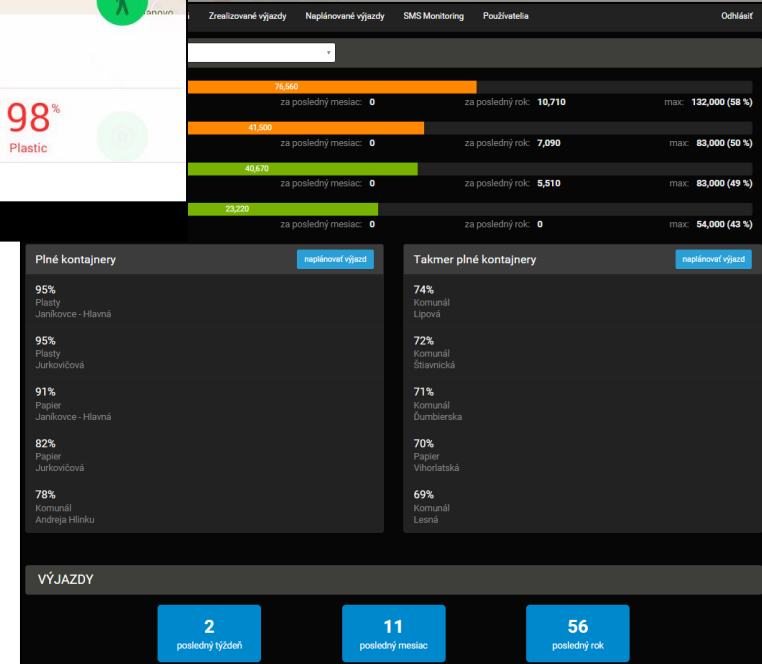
anovo

98%
Plastic

Zrealizované výjazdy Naplánované výjazdy SMS Monitoring Používatelia Odhlásiť

76,560
za posledný mesiac: 0 za posledný rok: 10,710 max: 132,000 (58 %)

41,500
za posledný mesiac: 0 za posledný rok: 7,090 max: 83,000 (50 %)

40,670
za posledný mesiac: 0 za posledný rok: 5,510 max: 83,000 (49 %)

23,220
za posledný mesiac: 0 za posledný rok: 0 max: 54,000 (43 %)

Plné kontajnery
naplánovať výjazd

95%
Plasty
Janíkovce - Hlavná

95%
Plasty
Jurkovičová

91%
Papier
Janíkovce - Hlavná

82%
Papier
Jurkovičová

78%
Komunál
Andreja Hlinku

Takmer plné kontajnery
naplánovať výjazd

74%
Komunál
Lipová

72%
Komunál
Štiavnická

71%
Komunál
Ďumbierska

70%
Papier
Vihorlatská

69%
Komunál
Lesná

VÝJAZDY

2
posledný týždeň

11
posledný mesiac

56
posledný rok